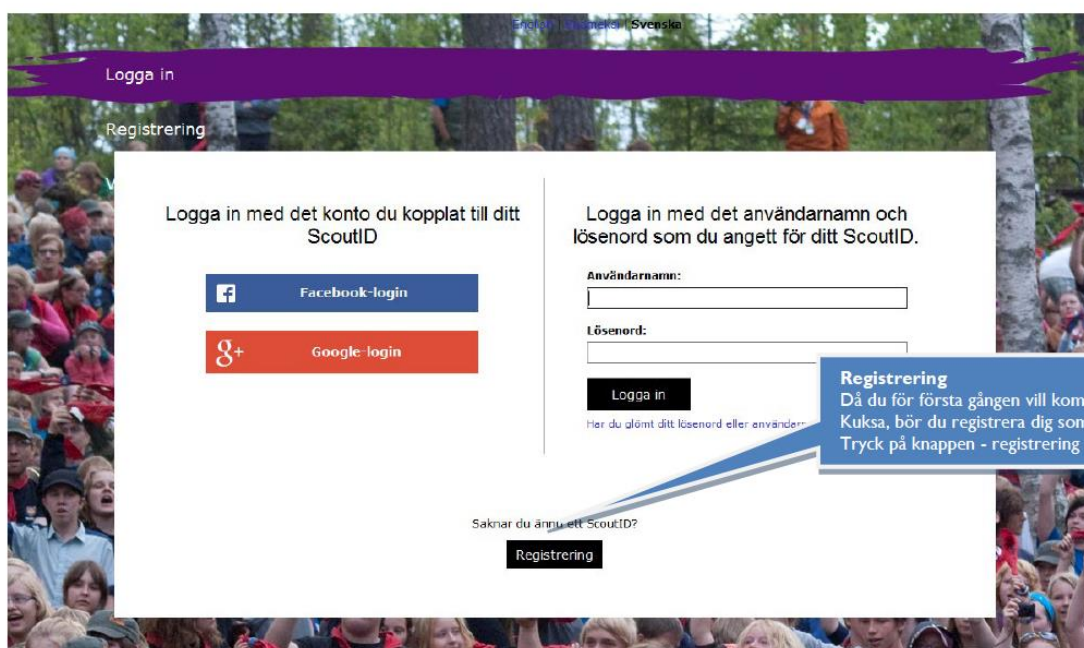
English | Suomeksi | Svenska

Logga in

Registrering

Logga in med det konto du kopplat till ditt ScoutID

Facebook-login

Google-login

Logga in med det användarnamn och lösenord som du angett för ditt ScoutID.

Användarnamn:

Lösenord:

Logga in

Har du glömt ditt lösenord eller användarn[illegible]

Registrering
Då du för första gången vill kom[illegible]
Kuksa, bör du registrera dig som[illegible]
Tryck på knappen - registrering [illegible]

Saknar du ännu ett ScoutID?

Registrering